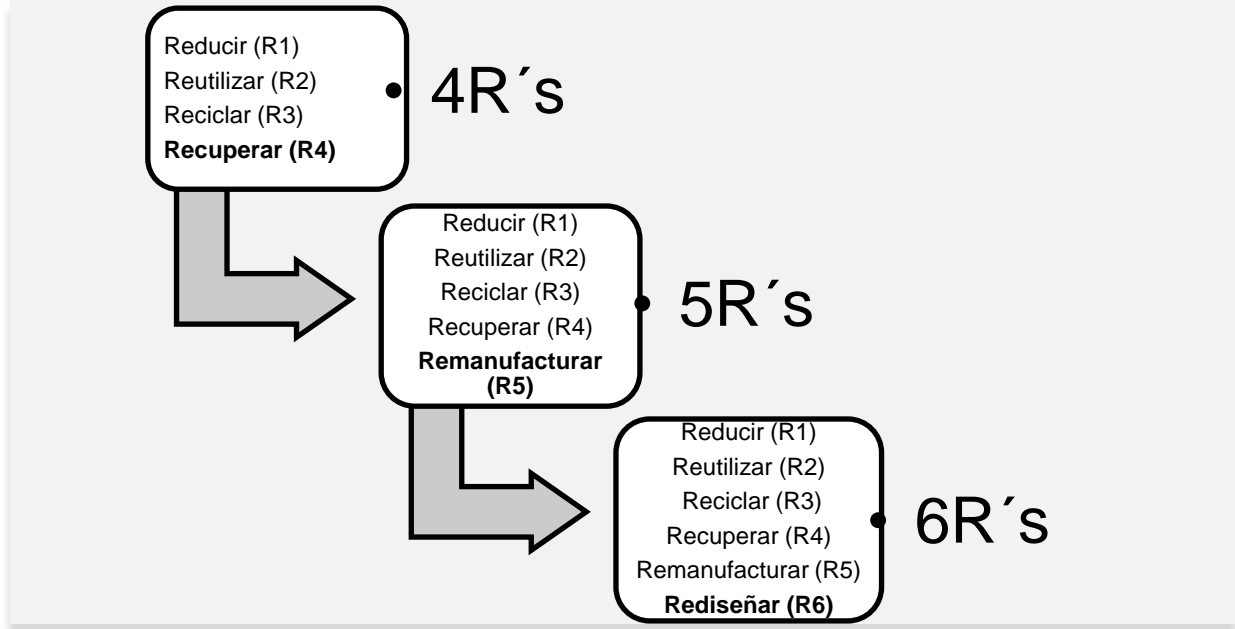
Reducir (R1)
Reutilizar (R2)
Reciclar (R3)
Recuperar (R4)

4R´s

Reducir (R1)
Reutilizar (R2)
Reciclar (R3)
Recuperar (R4)
Remanufacturar (R5)

5R´s

Reducir (R1)
Reutilizar (R2)
Reciclar (R3)
Recuperar (R4)
Remanufacturar (R5)
Rediseñar (R6)

6R´s